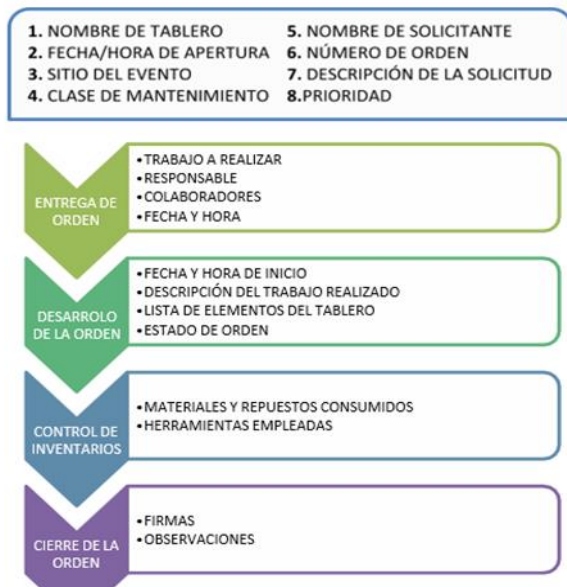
1. NOMBRE DE TABLERO
2. FECHA/HORA DE APERTURA
3. SITIO DEL EVENTO
4. CLASE DE MANTENIMIENTO
5. NOMBRE DE SOLICITANTE
6. NÚMERO DE ORDEN
7. DESCRIPCIÓN DE LA SOLICITUD
8.PRIORIDAD

ENTREGA DE ORDEN

•TRABAJO A REALIZAR
•RESPONSABLE
•COLABORADORES
•FECHA Y HORA

DESARROLO DE LA ORDEN

•FECHA Y HORA DE INICIO
•DESCRIPCIÓN DEL TRABAJO REALIZADO
•LISTA DE ELEMENTOS DEL TABLERO
•ESTADO DE ORDEN

CONTROL DE INVENTARIOS

•MATERIALES Y REPUESTOS CONSUMIDOS
•HERRAMIENTAS EMPLEADAS

CIERRE DE LA ORDEN

•FIRMAS
•OBSERVACIONES